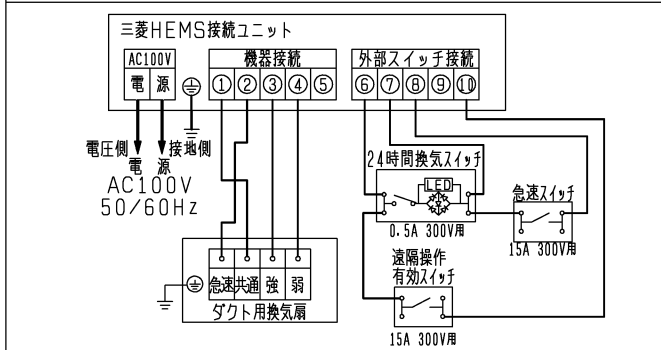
三菱HEMS接続ユニット

AC100V

電 源

機器接続

① ② ③ ④ ⑤

外部スイッチ接続

⑥ ⑦ ⑧ ⑨ ⑩

電圧側 接地側

電 源

AC100V

50/60Hz

24時間換気スイッチ

LED

0.5A 300V用

急速スイッチ

15A 300V用

遠隔操作 有効スイッチ

15A 300V用

急速 共通 強 弱

ダクト用換気扇